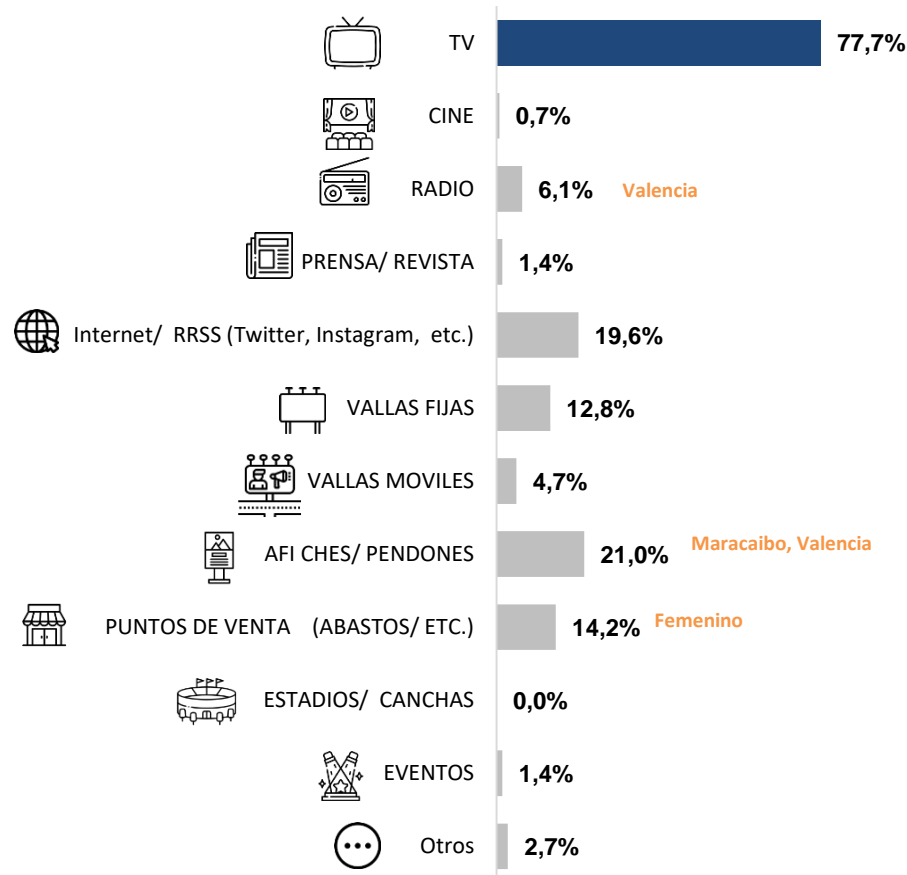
TV 77,7%

CINE 0,7%

RADIO 6,1% Valencia

PRENSA/ REVISTA 1,4%

Internet/ RRSS (Twitter, Instagram, etc.) 19,6%

VALLAS FIJAS 12,8%

VALLAS MOVILES 4,7%

AFI CHES/ PENDONES 21,0% Maracaibo, Valencia

PUNTOS DE VENTA (ABASTOS/ ETC.) 14,2% Femenino

ESTADIOS/ CANCHAS 0,0%

EVENTOS 1,4%

Otros 2,7%